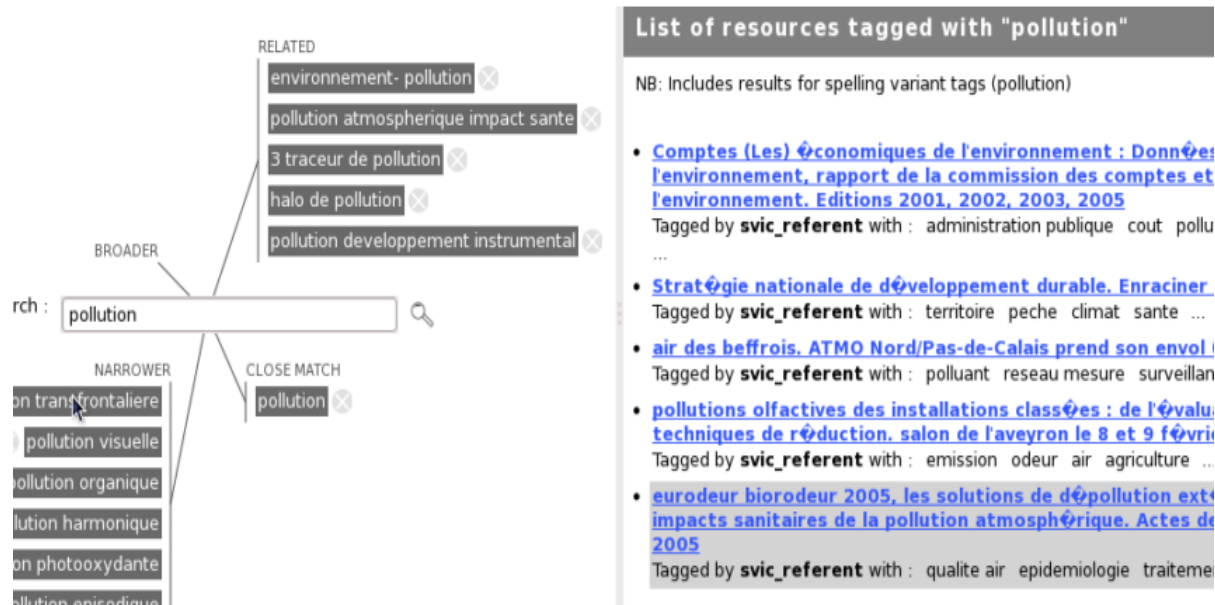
RELATED
environnement- pollution
pollution atmospherique impact sante
3 traceur de pollution
halo de pollution
pollution developpement instrumental

BROADER

rch : pollution

NARROWER
on transfrontaliere
pollution visuelle
pollution organique
lution harmonique
on photooxydante
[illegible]

CLOSE MATCH
pollution

List of resources tagged with "pollution"

NB: Includes results for spelling variant tags (pollution)

• Comptes (Les) �conomiques de l'environnement : Donn�es l'environnement, rapport de la commission des comptes et l'environnement. Editions 2001, 2002, 2003, 2005
Tagged by svic_referent with : administration publique cout pollu ...

• Strat�gie nationale de d�veloppement durable. Enraciner
Tagged by svic_referent with : territoire peche climat sante ...

• air des beffrois. ATMO Nord/Pas-de-Calais prend son envol
Tagged by svic_referent with : polluant reseau mesure surveillan

• pollutions olfactives des installations class�es : de l'�valua techniques de r�duction. salon de l'aveyron le 8 et 9 f�vri
Tagged by svic_referent with : emission odeur air agriculture ...

• eurodeur biorodeur 2005, les solutions de d�pollution ext impacts sanitaires de la pollution atmosph�rique. Actes de 2005
Tagged by svic_referent with : qualite air epidemiologie traitemen